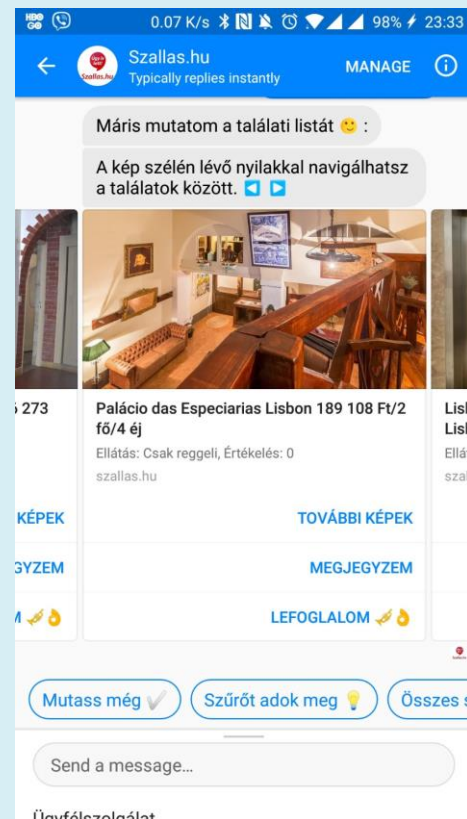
0.07 K/s 98% 23:33

Szallas.hu
Typically replies instantly
MANAGE

Máris mutatom a találati listát 🙂 :

A kép szélén lévő nyilakkal navigálhatsz a találatok között. ◀ ▶

273

KÉPEK

GYZEM

M

Palácio das Especiarias Lisbon 189 108 Ft/2 fő/4 éj

Ellátás: Csak reggeli, Értékelés: 0

szallas.hu

TOVÁBBI KÉPEK

MEGJEGYZEM

LEFOGLALOM

Lisb
Lisb
Ellát
szal

Mutass még ✔

Szűrőt adok meg 💡

Összes s

Send a message...

Ügyfélszolgálat